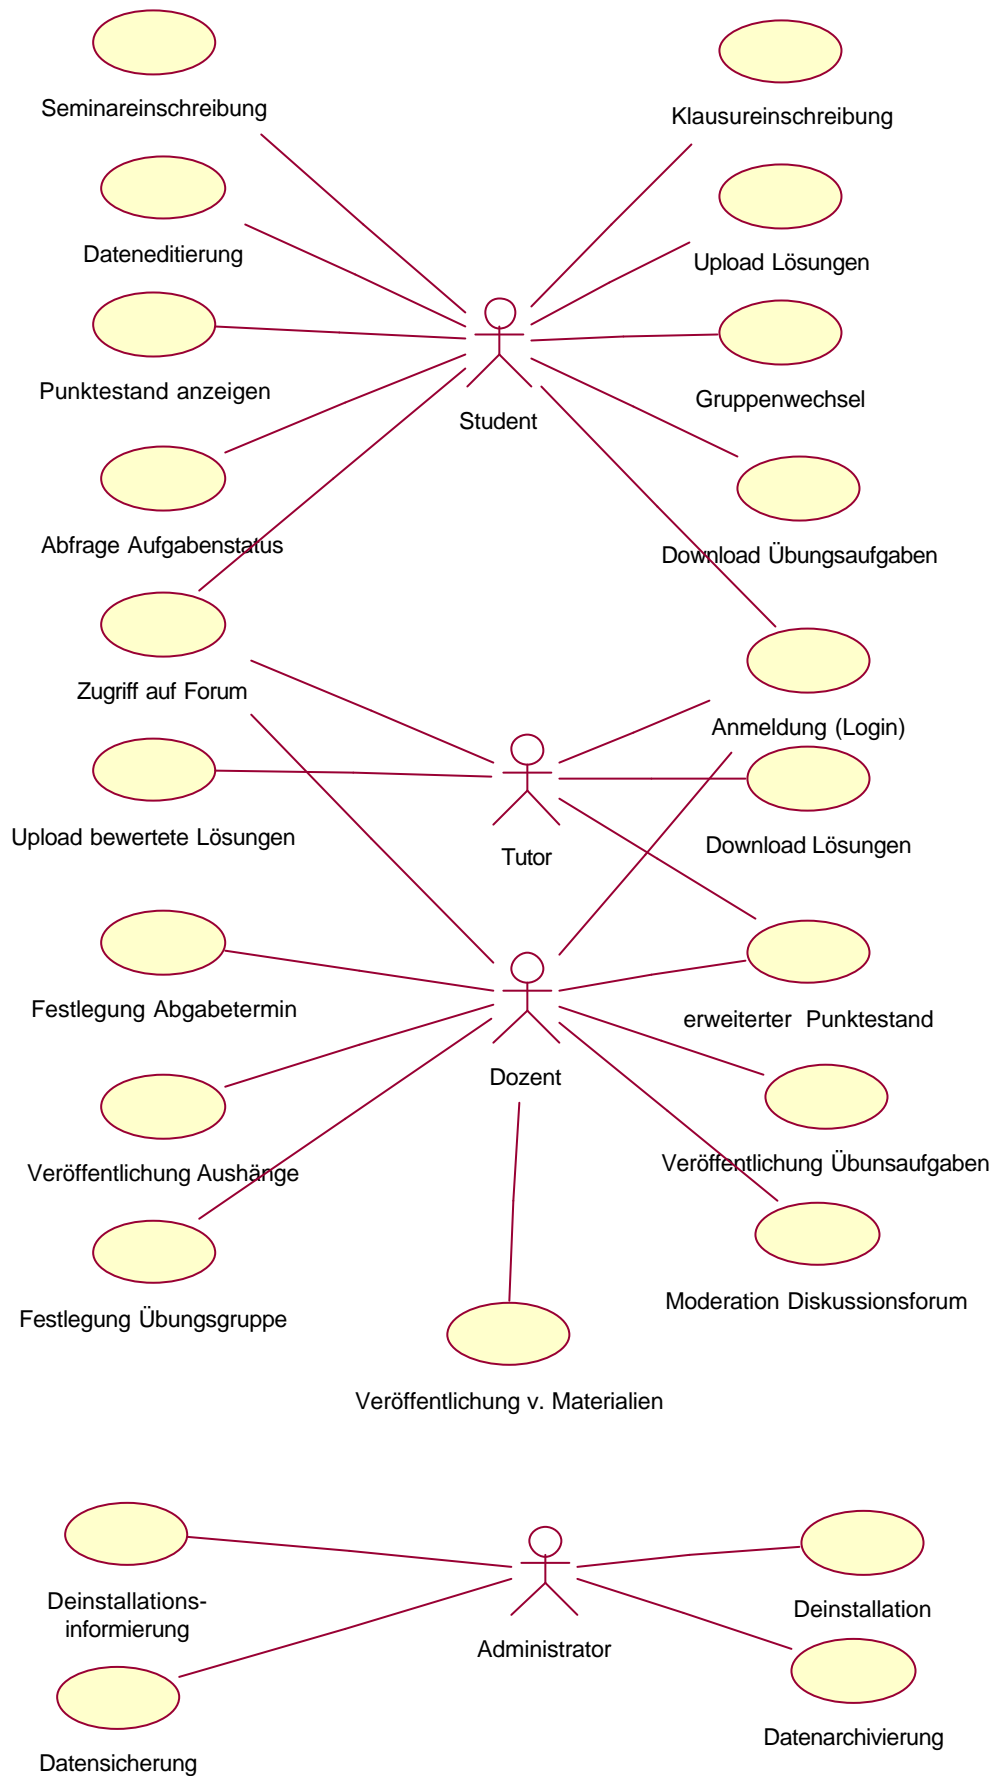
Seminareinschreibung

Klausureinschreibung

Dateneditierung

Upload Lösungen

Punktestand anzeigen

Student

Gruppenwechsel

Abfrage Aufgabenstatus

Download Übungsaufgaben

Zugriff auf Forum

Anmeldung (Login)

Upload bewertete Lösungen

Tutor

Download Lösungen

Festlegung Abgabetermin

erweiterter Punktestand

Dozent

Veröffentlichung Aushänge

Veröffentlichung Übunsaufgaben

Festlegung Übungsgruppe

Moderation Diskussionsforum

Veröffentlichung v. Materialien

Deinstallationsinformierung

Administrator

Deinstallation

Datensicherung

Datenarchivierung